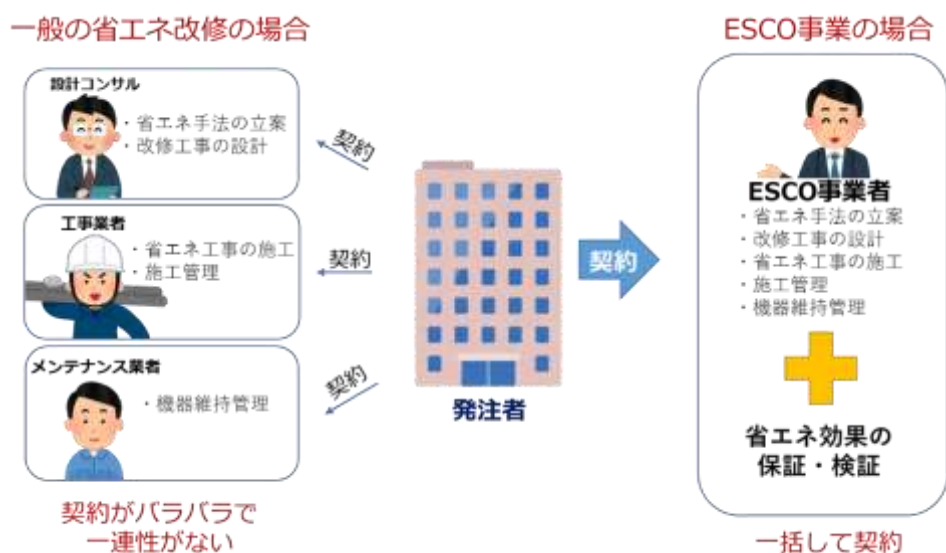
一般の省エネ改修の場合

設計コンサル
・省エネ手法の立案
・改修工事の設計

工事業者
・省エネ工事の施工
・施工管理

メンテナンス業者
・機器維持管理

契約

契約

契約

発注者

契約

契約がバラバラで
一連性がない

ESCO事業の場合

ESCO事業者
・省エネ手法の立案
・改修工事の設計
・省エネ工事の施工
・施工管理
・機器維持管理

省エネ効果の
保証・検証

一括して契約